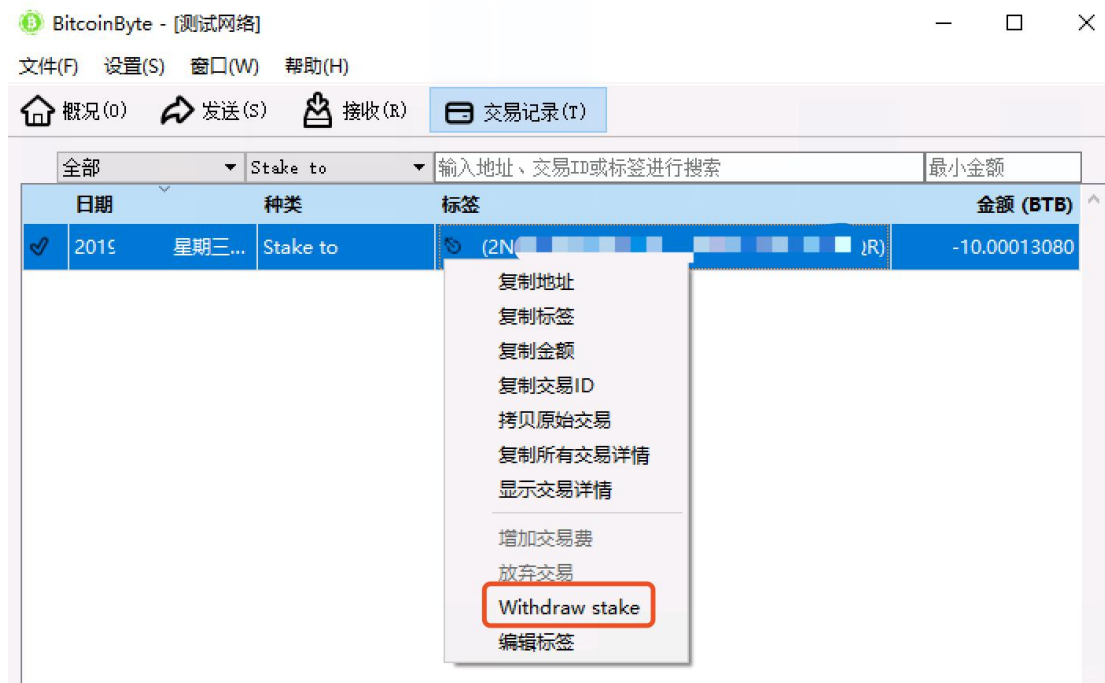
BitcoinByte - [测试网络]

文件(F) 设置(S) 窗口(W) 帮助(H)

概况(O) 发送(S) 接收(R) 交易记录(T)

全部 Stake to 输入地址、交易ID或标签进行搜索 最小金额

| | 日期 | | 种类 | 标签 | 金额 (BTB) |
|---|---|---|---|---|---|
| | 2019 | 星期三... | Stake to | (2N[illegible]R) | -10.00013080 |

复制地址
复制标签
复制金额
复制交易ID
拷贝原始交易
复制所有交易详情
显示交易详情
增加交易费
放弃交易
Withdraw stake
编辑标签